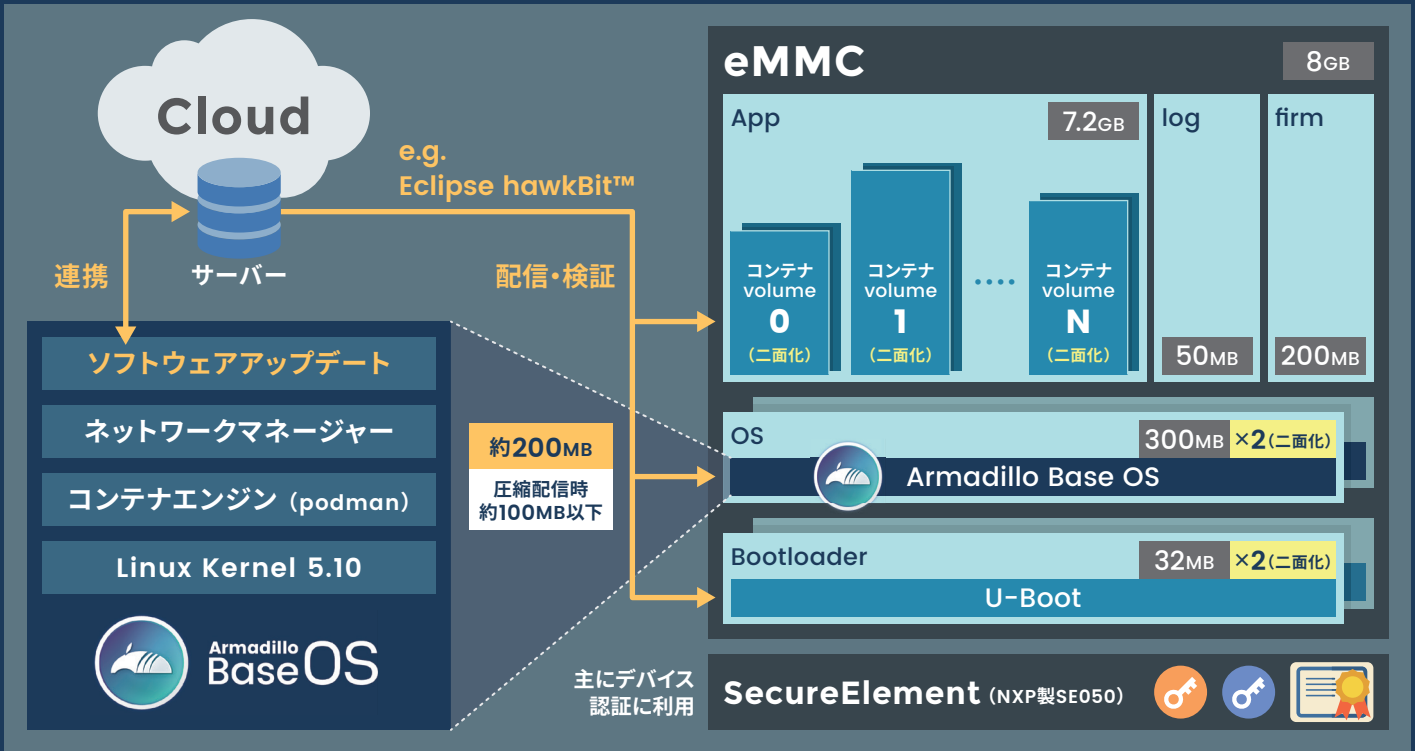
Cloud

サーバー

連携

e.g.
Eclipse hawkBit™

配信・検証

ソフトウェアアップデート

ネットワークマネージャー

コンテナエンジン（podman）

Linux Kernel 5.10

Armadillo
BaseOS

約200MB
圧縮配信時
約100MB以下

eMMC 8GB

App 7.2GB

コンテナ volume 0 （二面化）
コンテナ volume 1 （二面化）
・・・・
コンテナ volume N （二面化）

log 50MB

firm 200MB

OS 300MB ×2（二面化）
Armadillo Base OS

Bootloader 32MB ×2（二面化）
U-Boot

主にデバイス
認証に利用

SecureElement（NXP製SE050）